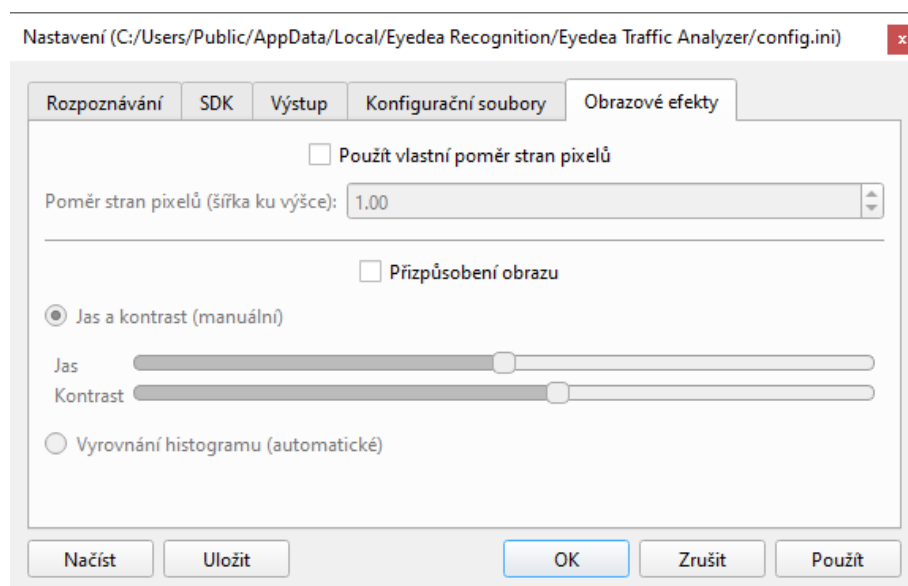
Nastavení (C:/Users/Public/AppData/Local/Eyedea Recognition/Eyedea Traffic Analyzer/config.ini) x

Rozpoznávání SDK Výstup Konfigurační soubory Obrazové efekty

Použít vlastní poměr stran pixelů

Poměr stran pixelů (šířka ku výšce): 1.00

Přizpůsobení obrazu

Jas a kontrast (manuální)

Jas

Kontrast

Vyrovnání histogramu (automatické)

Načíst Uložit OK Zrušit Použít